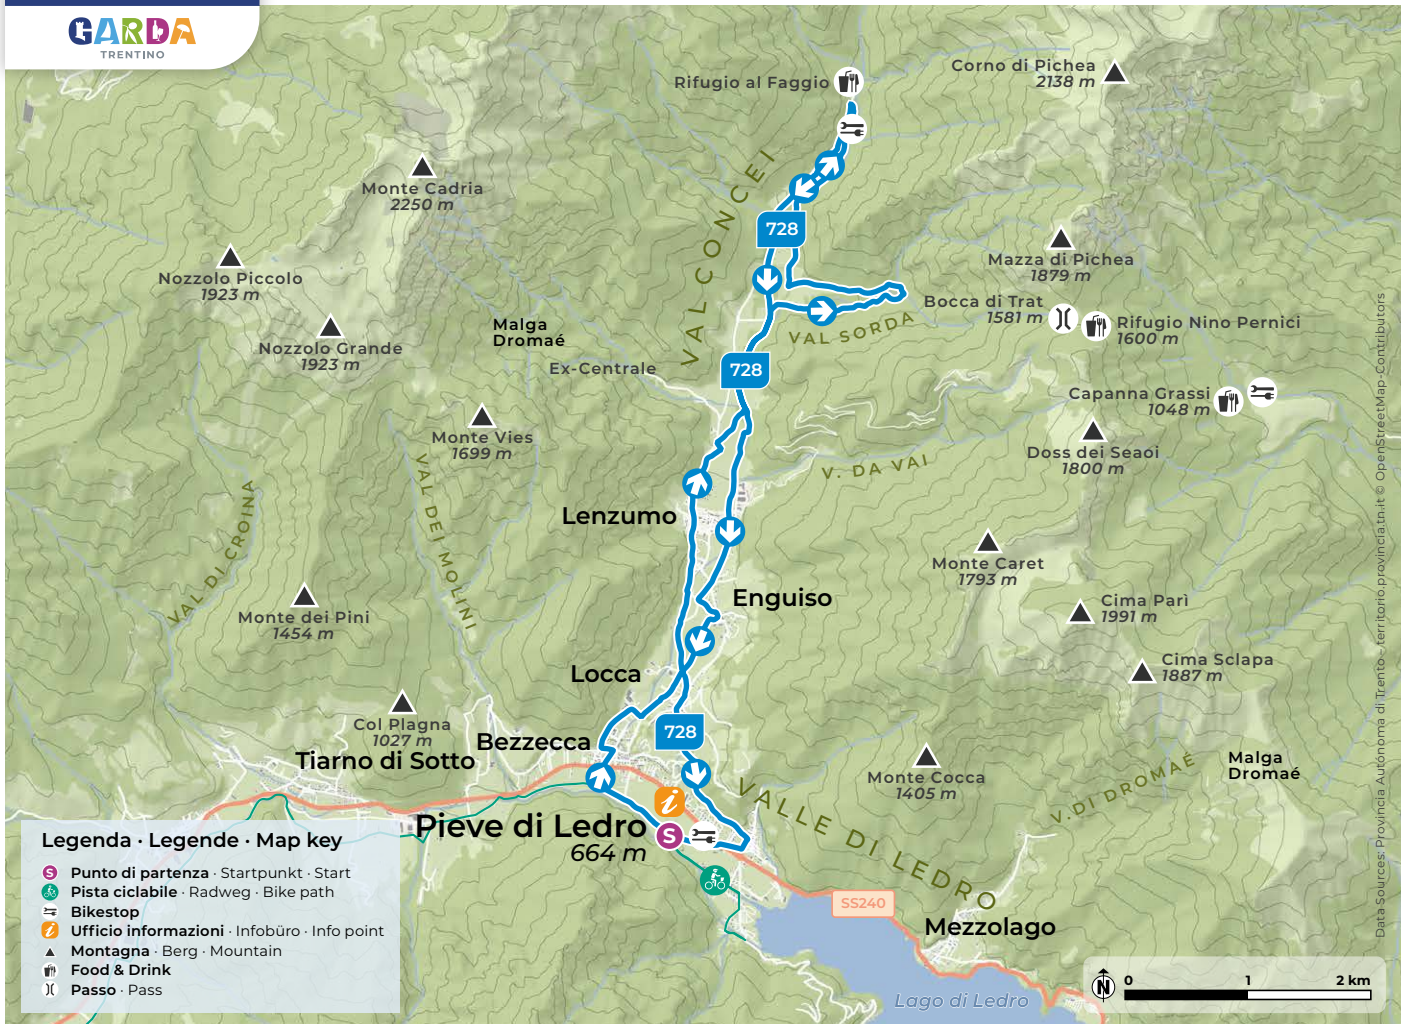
GARDA
TRENTINO

Rifugio al Faggio

Corno di Pichea
2138 m

Monte Cadria
2250 m

VAL CONCEI

728

Mazza di Pichea
1879 m

Nozzolo Piccolo
1923 m

Bocca di Trat
1581 m

Rifugio Nino Pernici
1600 m

Malga
Dromaé

Nozzolo Grande
1923 m

VAL SORDA

Ex-Centrale

728

Capanna Grassi
1048 m

Monte Vies
1699 m

Doss dei Seaoi
1800 m

V. DA VAI

VAL DEI MOLINI

Lenzumo

VAL DI CROINA

Monte Caret
1793 m

Enguiso

Cima Parì
1991 m

Monte dei Pini
1454 m

Cima Sclapa
1887 m

Locca

Col Plagna
1027 m

728

Bezzecca

Tiarno di Sotto

Malga
Dromaé

V. DI DROMAÉ

Monte Cocca
1405 m

VALLE DI LEDRO

Pieve di Ledro
664 m

S

SS240

Mezzolago

Lago di Ledro

Legenda · Legende · Map key
Punto di partenza · Startpunkt · Start
Pista ciclabile · Radweg · Bike path
Bikestop
Ufficio informazioni · Infobüro · Info point
Montagna · Berg · Mountain
Food & Drink
Passo · Pass

N
0 1 2 km

Data Sources: Provincia Autonoma di Trento - territorio.provincia.tn.it © OpenStreetMap-Contributors